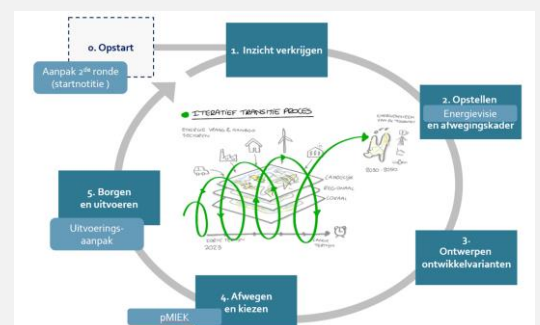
0. Opstart

Aanpak 2$^{de}$ ronde (startnotitie)

1. Inzicht verkrijgen

2. Opstellen

Energievisie en afwegingskader

ITERATIEF TRANSITIE PROCES

3. Ontwerpen ontwikkelvarianten

4. Afwegen en kiezen

pMIEK

5. Borgen en uitvoeren

Uitvoeringsaanpak